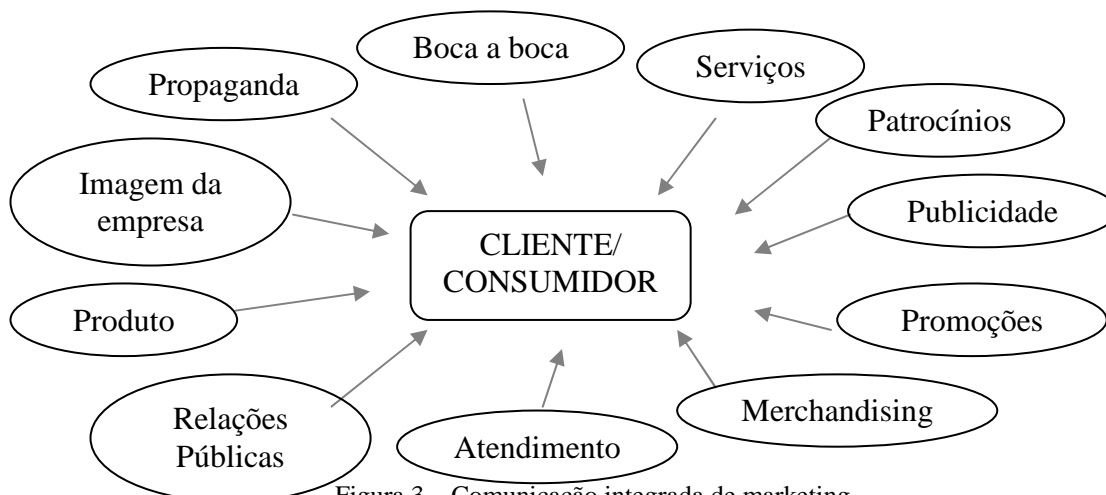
Boca a boca

Propaganda

Serviços

Patrocínios

Imagem da empresa

Publicidade

CLIENTE/ CONSUMIDOR

Produto

Promoções

Merchandising

Relações Públicas

Atendimento

Figura 3 – Comunicação integrada de marketing